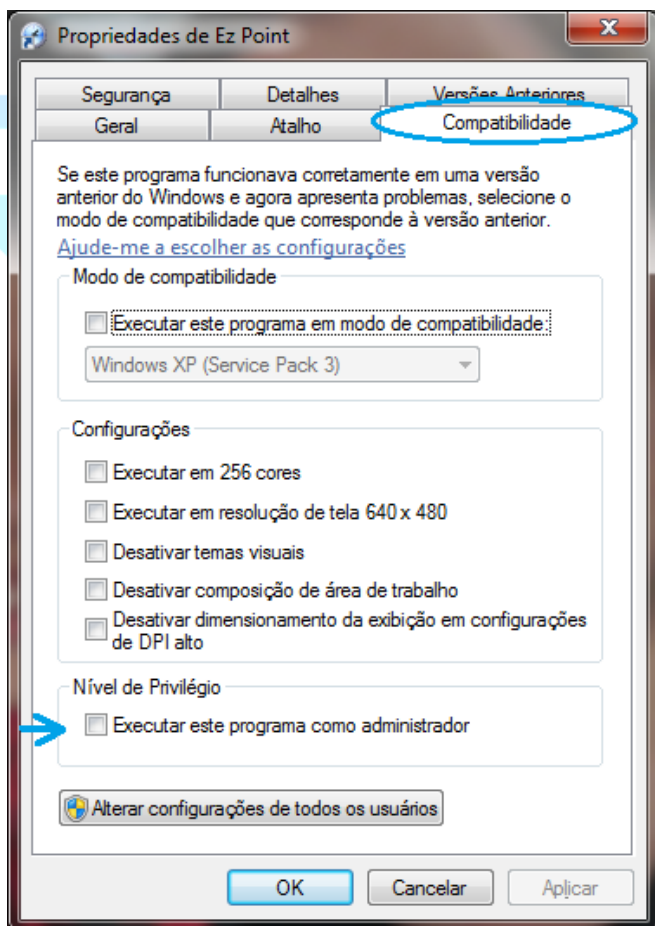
Propriedades de Ez Point

Segurança
Detalhes
Versões Anteriores
Geral
Atalho
Compatibilidade

Se este programa funcionava corretamente em uma versão anterior do Windows e agora apresenta problemas, selecione o modo de compatibilidade que corresponde à versão anterior.

Ajude-me a escolher as configurações

Modo de compatibilidade

Executar este programa em modo de compatibilidade:

Windows XP (Service Pack 3)

Configurações

Executar em 256 cores

Executar em resolução de tela 640 x 480

Desativar temas visuais

Desativar composição de área de trabalho

Desativar dimensionamento da exibição em configurações de DPI alto

Nível de Privilégio

Executar este programa como administrador

Alterar configurações de todos os usuários

OK
Cancelar
Aplicar